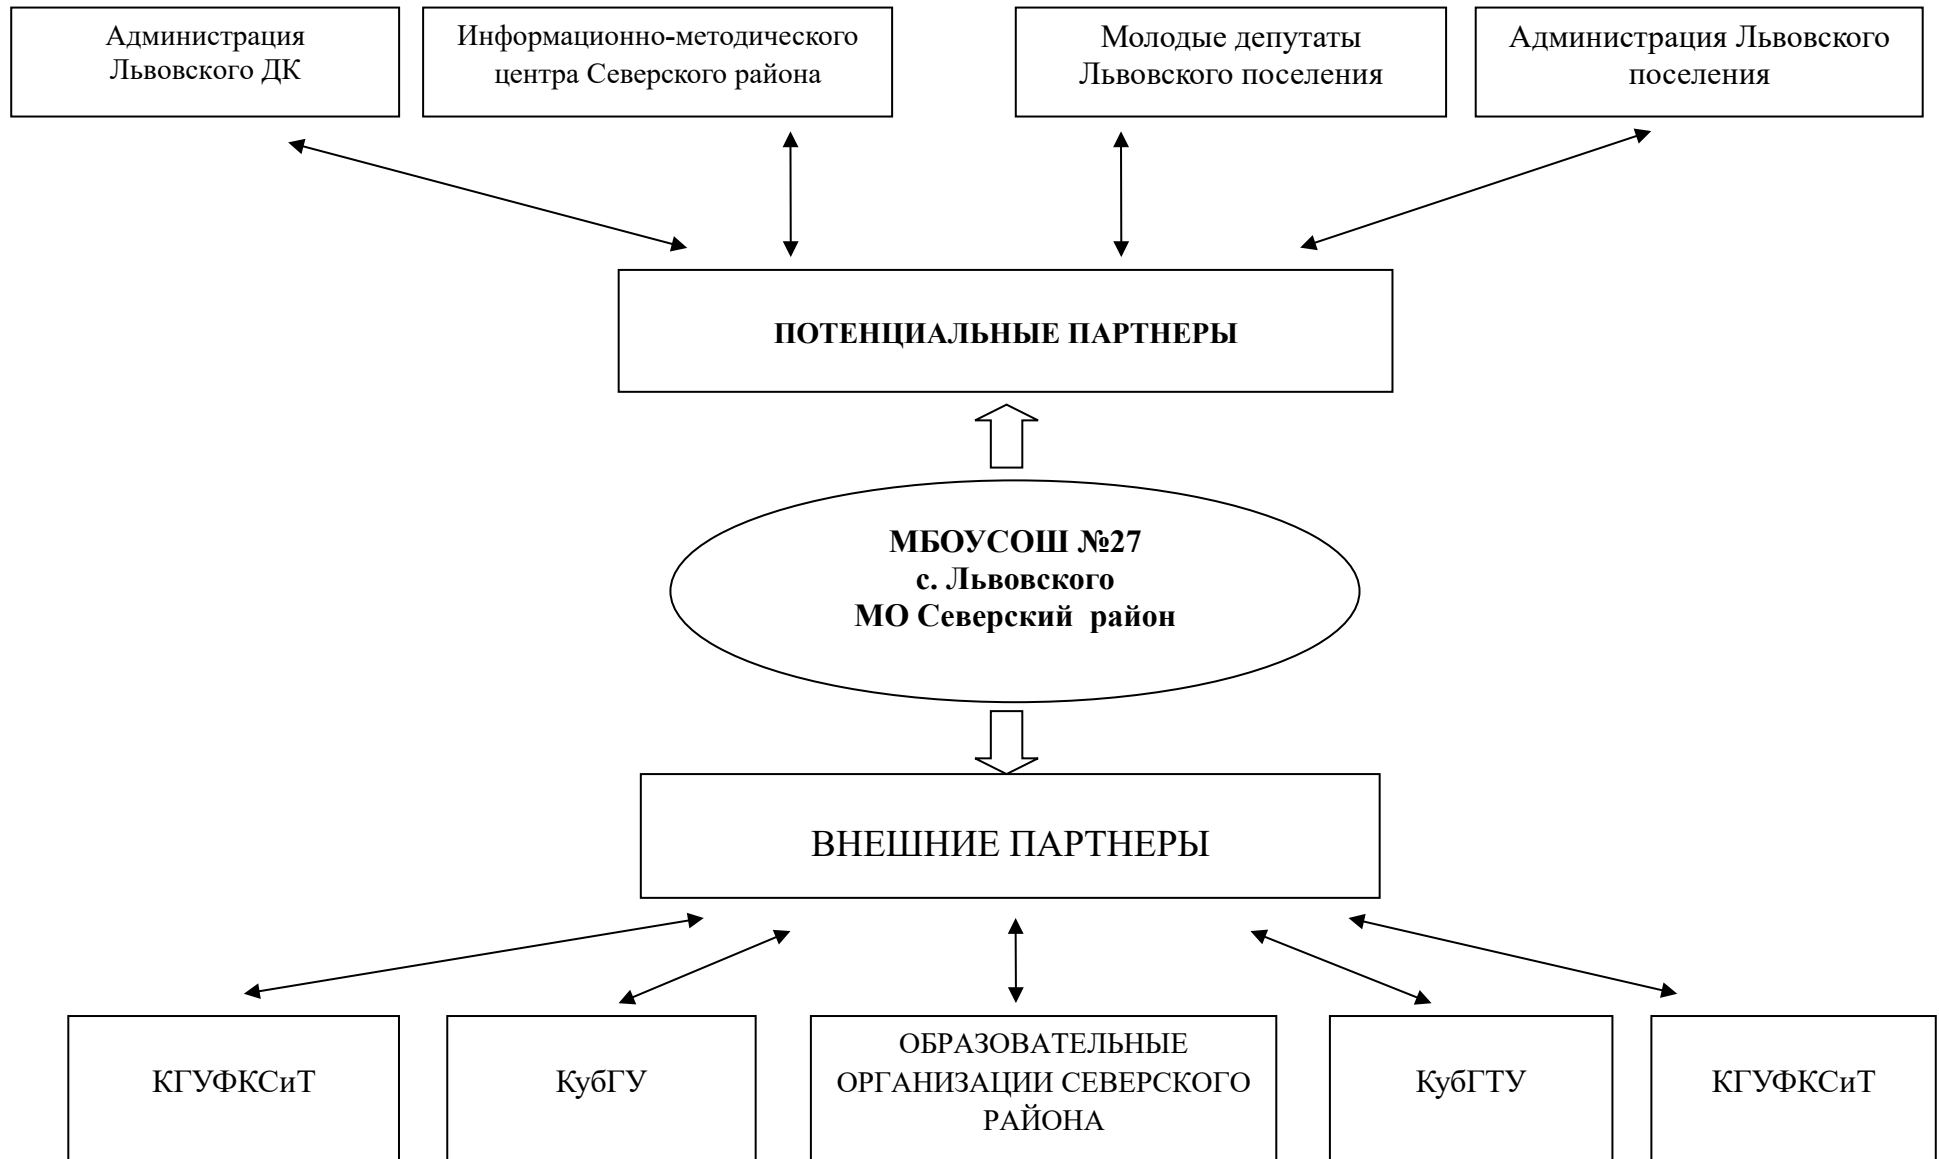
Администрация Львовского ДК

Информационно-методического центра Северского района

Молодые депутаты Львовского поселения

Администрация Львовского поселения

**ПОТЕНЦИАЛЬНЫЕ ПАРТНЕРЫ**

**МБОУСОШ №27
с. Львовского
МО Северский район**

ВНЕШНИЕ ПАРТНЕРЫ

КГУФКСиТ

КубГУ

ОБРАЗОВАТЕЛЬНЫЕ ОРГАНИЗАЦИИ СЕВЕРСКОГО РАЙОНА

КубГТУ

КГУФКСиТ